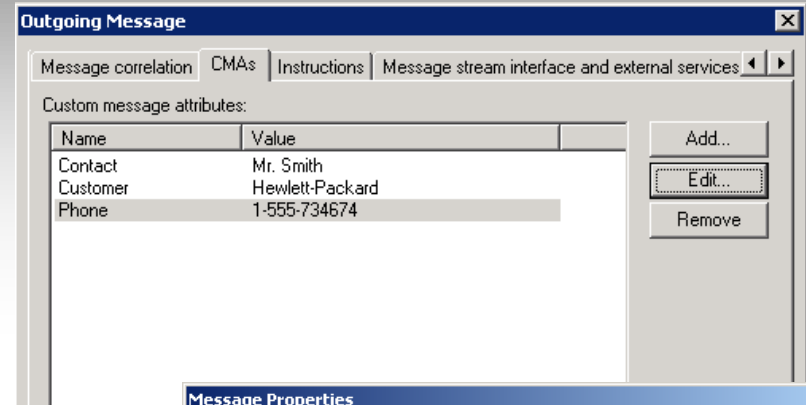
Outgoing Message

Message correlation | CMAs | Instructions | Message stream interface and external services

Custom message attributes:

| Name | Value |
|---|---|
| Contact | Mr. Smith |
| Customer | Hewlett-Packard |
| Phone | 1-555-734674 |

Add...
Edit...
Remove

Message Properties